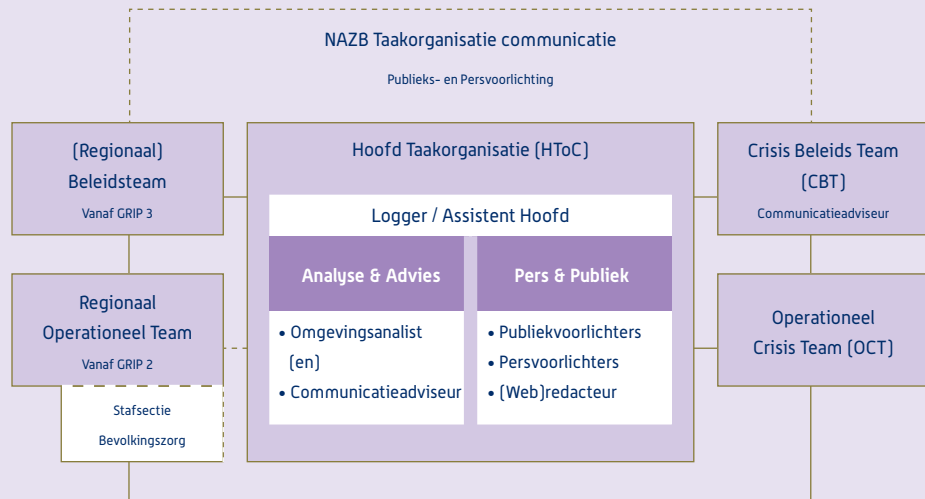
NAZB Taakorganisatie communicatie

Publieks- en Persvoorlichting

(Regionaal) Beleidsteam

Vanaf GRIP 3

Regionaal Operationeel Team

Vanaf GRIP 2

Stafsectie Bevolkingszorg

Hoofd Taakorganisatie (HToC)

Logger / Assistent Hoofd

Analyse & Advies

• Omgevingsanalist (en)
• Communicatieadviseur

Pers & Publiek

• Publiekvoorlichters
• Persvoorlichters
• (Web)redacteur

Crisis Beleids Team (CBT)

Communicatieadviseur

Operationeel Crisis Team (OCT)